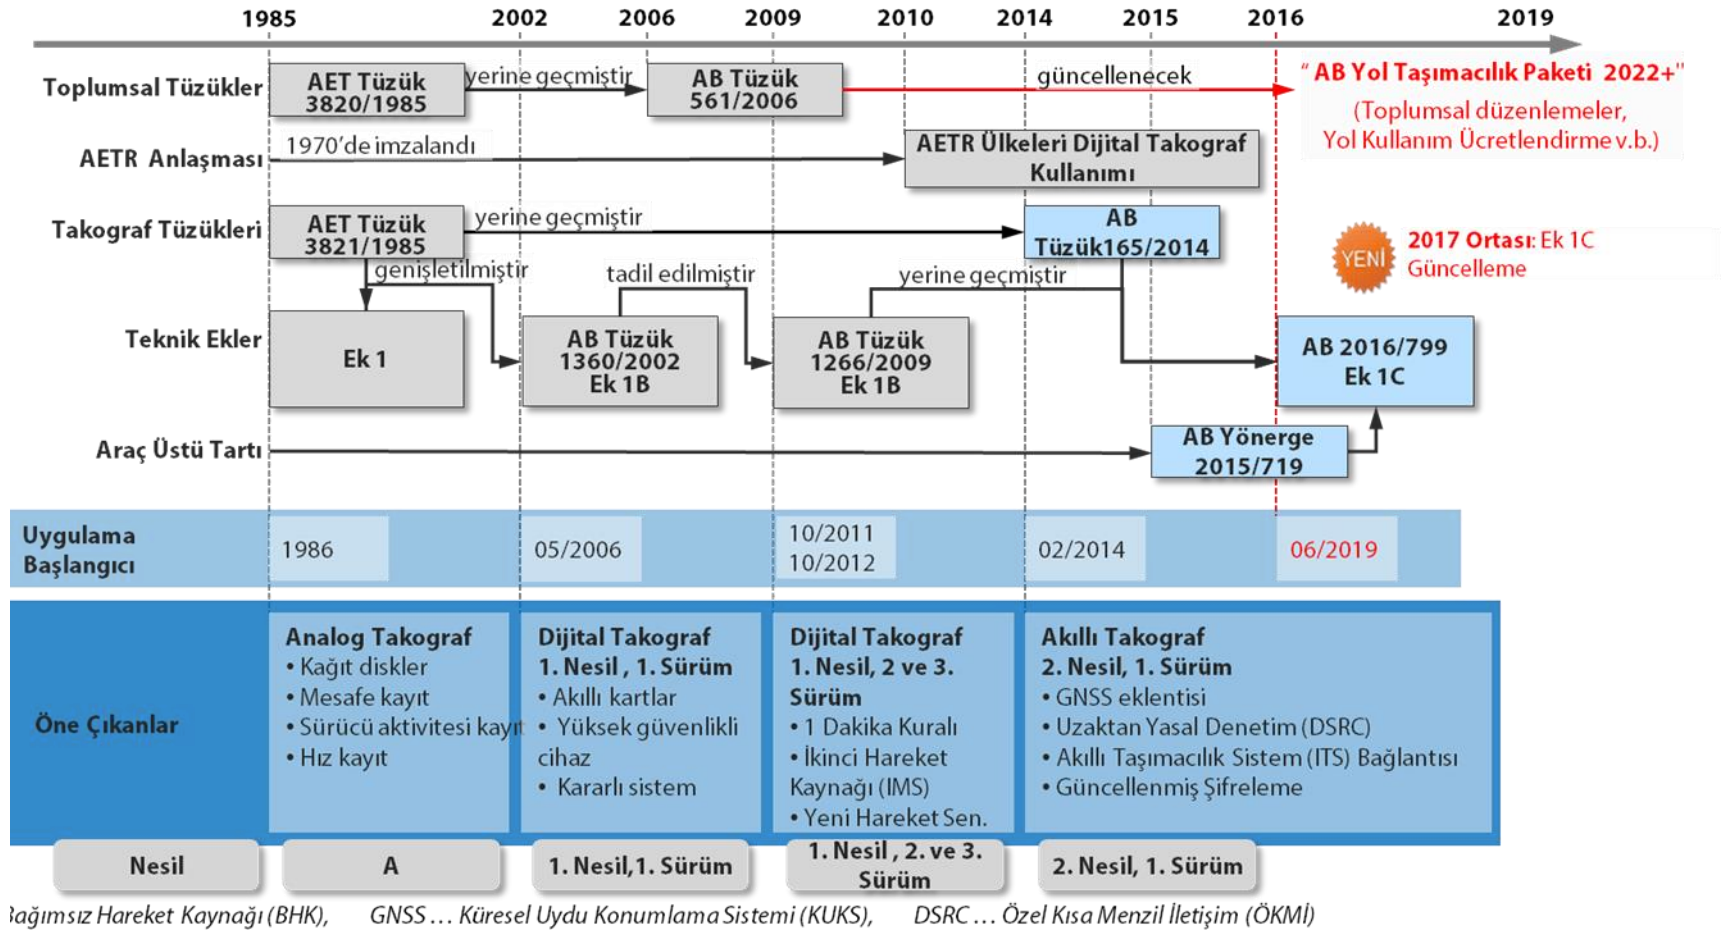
1985 2002 2006 2009 2010 2014 2015 2016 2019

Toplumsal Tüzükler

AET Tüzük 3820/1985

yerine geçmiştir

AB Tüzük 561/2006

güncellenecek

" AB Yol Taşımacılık Paketi 2022+"

(Toplumsal düzenlemeler, Yol Kullanım Ücretlendirme v.b.)

AETR Anlaşması

1970'de imzalandı

AETR Ülkeleri Dijital Takograf Kullanımı

Takograf Tüzükleri

AET Tüzük 3821/1985

yerine geçmiştir

AB Tüzük165/2014

YENİ

2017 Ortası: Ek 1C Güncelleme

genişletilmiştir

tadil edilmiştir

yerine geçmiştir

Teknik Ekler

Ek 1

AB Tüzük 1360/2002 Ek 1B

AB Tüzük 1266/2009 Ek 1B

AB 2016/799 Ek 1C

Araç Üstü Tartı

AB Yönerge 2015/719

Uygulama Başlangıcı

1986

05/2006

10/2011
10/2012

02/2014

06/2019

Öne Çıkanlar

Analog Takograf
• Kağıt diskler
• Mesafe kayıt
• Sürücü aktivitesi kayıt
• Hız kayıt

Dijital Takograf
1. Nesil , 1. Sürüm
• Akıllı kartlar
• Yüksek güvenlikli cihaz
• Kararlı sistem

Dijital Takograf
1. Nesil, 2 ve 3. Sürüm
• 1 Dakika Kuralı
• İkinci Hareket Kaynağı (IMS)
• Yeni Hareket Sen.

Akıllı Takograf
2. Nesil, 1. Sürüm
• GNSS eklentisi
• Uzaktan Yasal Denetim (DSRC)
• Akıllı Taşımacılık Sistem (ITS) Bağlantısı
• Güncellenmiş Şifreleme

Nesil

A

1. Nesil,1. Sürüm

1. Nesil , 2. ve 3. Sürüm

2. Nesil, 1. Sürüm

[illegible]ağımsız Hareket Kaynağı (BHK), GNSS … Küresel Uydu Konumlama Sistemi (KUKS), DSRC … Özel Kısa Menzil İletişim (ÖKMİ)